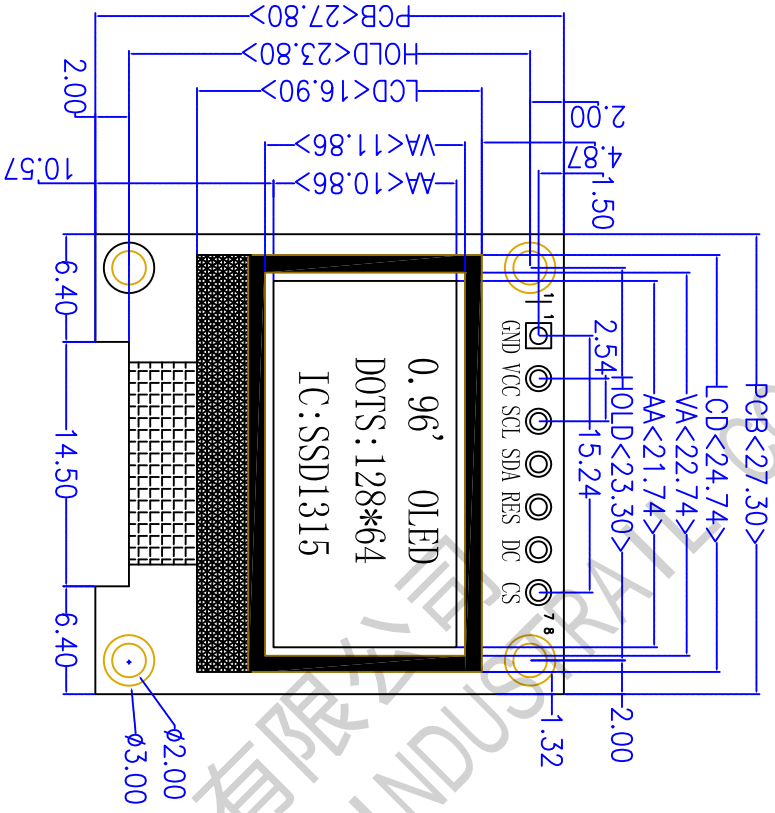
PCB<27.80>
HOLD<23.80>
LCD<16.90>
VA<11.86>
AA<10.86>
2.00
10.57
2.00
4.87
1.50
6.40
14.50
6.40
0.96' OLED
DOTS:128*64
IC:SSD1315
1
GND
VCC
SCL
SDA
RES
DC
CS
7 8
2.54
15.24
HOLD<23.30>
AA<21.74>
VA<22.74>
LCD<24.74>
PCB<27.30>
1.32
2.00
Ø2.00
Ø3.00
有限公司
INDUSTRIAL